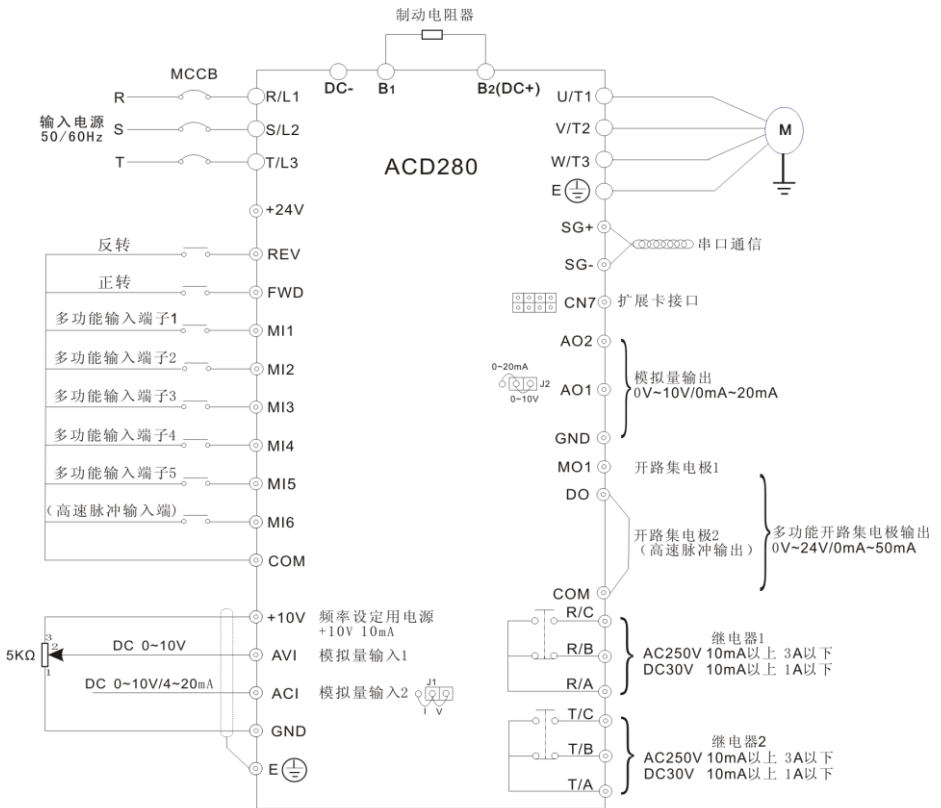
制动电阻器

MCCB

DC-

B1

B2(DC+)

R

R/L1

U/T1

输入电源
50/60Hz

S

S/L2

V/T2

M

T

T/L3

ACD280

W/T3

E

+24V

SG+

串口通信

反转

REV

SG-

正转

FWD

CN7

扩展卡接口

多功能输入端子1

MI1

AO2

多功能输入端子2

MI2

0~20mA

J2

0~10V

AO1

模拟量输出
0V~10V/0mA~20mA

多功能输入端子3

MI3

多功能输入端子4

MI4

GND

多功能输入端子5

MI5

MO1

开路集电极1

DO

(高速脉冲输入端)

MI6

开路集电极2
(高速脉冲输出)

多功能开路集电极输出
0V~24V/0mA~50mA

COM

COM

+10V

频率设定用电源
+10V 10mA

R/C

3

2

5KΩ

DC 0~10V

AVI

模拟量输入1

R/B

继电器1
AC250V 10mA以上 3A以下
DC30V 10mA以上 1A以下

1

DC 0~10V/4~20mA

ACI

模拟量输入2

J1

I V

R/A

GND

T/C

T/B

继电器2
AC250V 10mA以上 3A以下
DC30V 10mA以上 1A以下

E

T/A